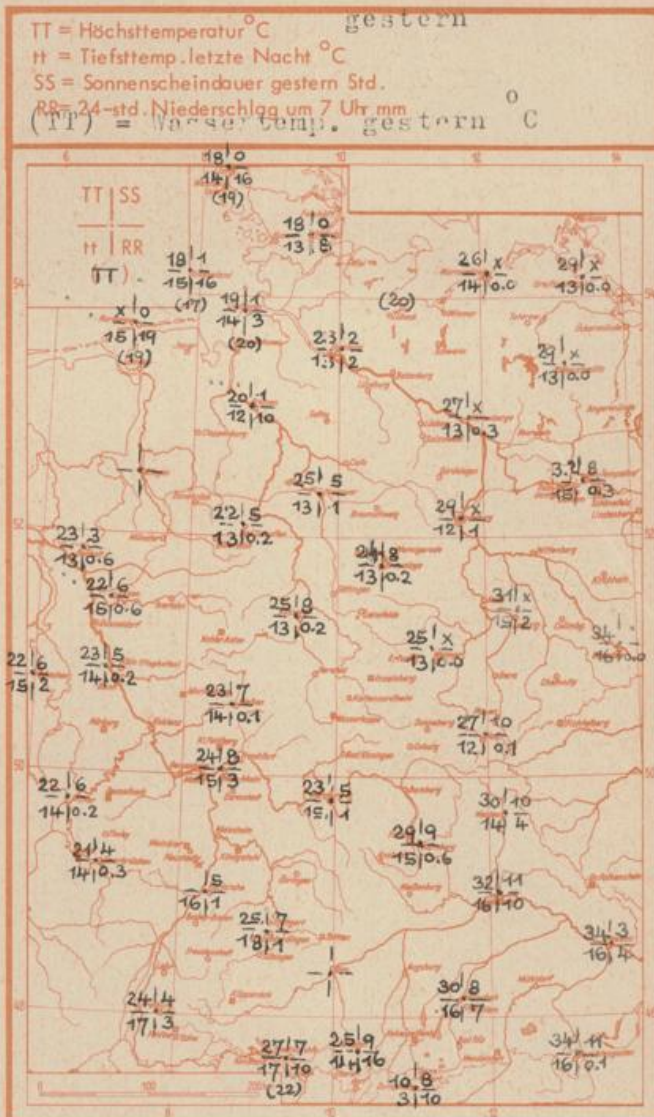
TT = Höchsttemperatur °C gestern
tt = Tiefsttemp. letzte Nacht °C
SS = Sonnenscheindauer gestern Std.
RR = 24-std. Niederschlag um 7 Uhr mm
(TT) = Wassertemp. gestern °C

TT | SS
tt | RR
(TT)

18 | 0
14 | 16
(19)

18 | 0
13 | 8

19 | 1
15 | 16
(17)

19 | 1
14 | 3
(20)

x | 0
15 | 19
(19)

(20)

26 | x
14 | 0.0

29 | x
13 | 0.0

23 | 2
13 | 2

29 | x
13 | 0.0

20 | 1
12 | 10

27 | x
13 | 0.3

25 | 5
13 | 1

32 | 8
15 | 0.3

22 | 5
13 | 0.2

29 | x
12 | 1

23 | 3
13 | 0.6

24 | 8
13 | 0.2

22 | 6
16 | 0.6

25 | 8
13 | 0.2

31 | x
15 | 2

34 | .
16 | 0.0

22 | 6
15 | 2

23 | 5
14 | 0.2

25 | x
13 | 0.0

23 | 7
14 | 0.1

27 | 10
12 | 0.1

24 | 8
15 | 3

22 | 6
14 | 0.2

23 | 5
15 | 1

30 | 10
14 | 4

29 | 9
15 | 0.6

21 | 4
14 | 0.3

| 5
16 | 1

32 | 11
16 | 10

25 | 7
18 | 1

34 | 3
16 | 4

24 | 4
17 | 3

30 | 8
16 | 7

27 | 7
17 | 10
(22)

25 | 9
14 | 16

10 | 8
3 | 10

34 | 11
16 | 0.1